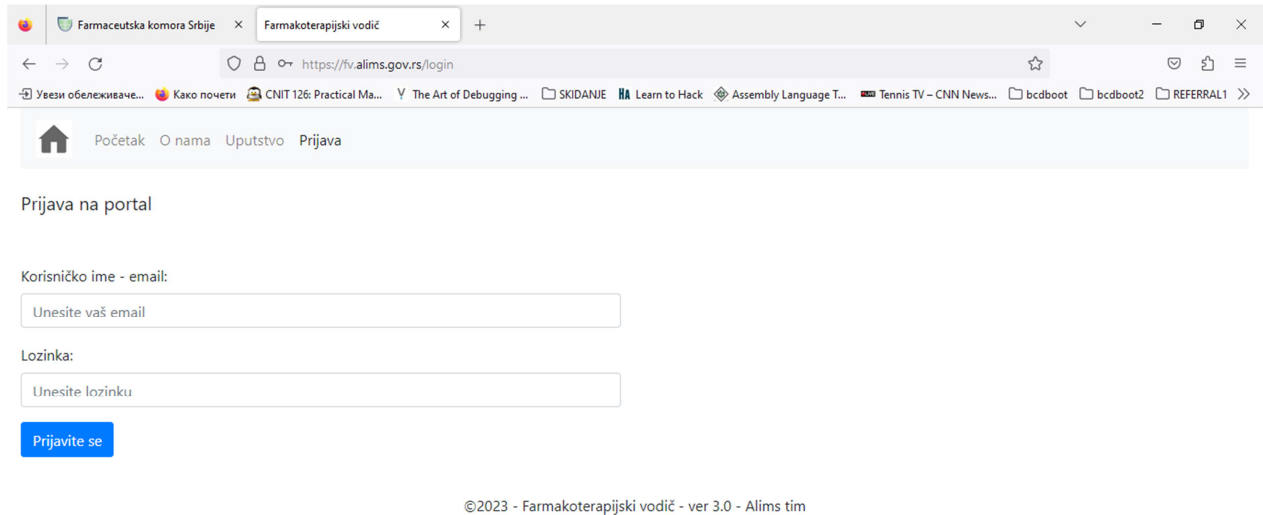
Farmaceutska komora Srbije ×
Farmakoterapijski vodič ×
+

https://fv.alims.gov.rs/login

Увези обележиваче... Како почети CNIT 126: Practical Ma... The Art of Debugging ... SKIDANJE Learn to Hack Assembly Language T... Tennis TV – CNN News... bcdboot bcdboot2 REFERRAL1

Početak O nama Uputstvo Prijava

Prijava na portal

Korisničko ime - email:

Unesite vaš email

Lozinka:

Unesite lozinku

Prijavite se

©2023 - Farmakoterapijski vodič - ver 3.0 - Alims tim